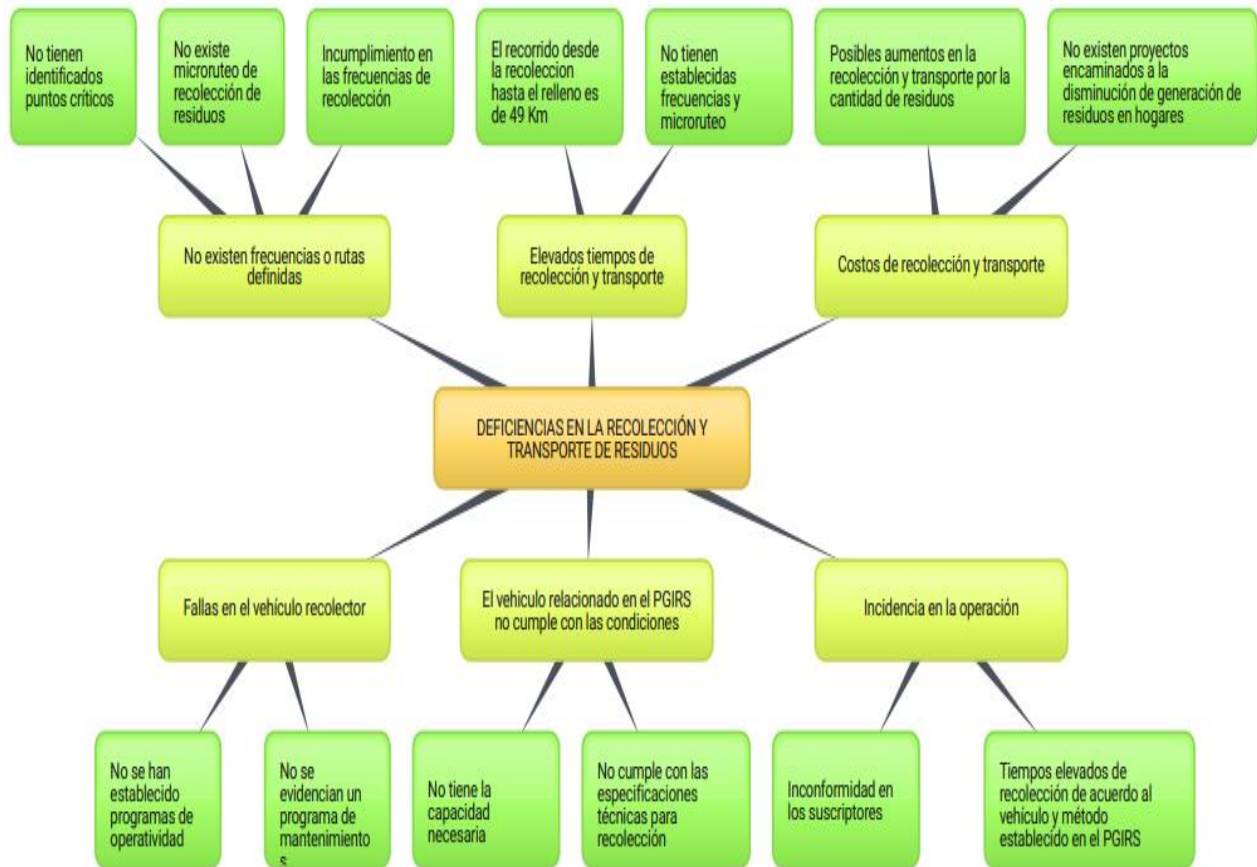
No tienen identificados puntos críticos

No existe microruteo de recolección de residuos

Incumplimiento en las frecuencias de recolección

El recorrido desde la recoleccion hasta el relleno es de 49 Km

No tienen establecidas frecuencias y microruteo

Posibles aumentos en la recolección y transporte por la cantidad de residuos

No existen proyectos encaminados a la disminución de generación de residuos en hogares

No existen frecuencias o rutas definidas

Elevados tiempos de recolección y transporte

Costos de recolección y transporte

DEFICIENCIAS EN LA RECOLECCIÓN Y TRANSPORTE DE RESIDUOS

Fallas en el vehículo recolector

El vehiculo relacionado en el PGIRS no cumple con las condiciones

Incidencia en la operación

No se han establecido programas de operatividad

No se evidencian un programa de mantenimiento s

No tiene la capacidad necesaria

No cumple con las especificaciones técnicas para recolección

Inconformidad en los suscriptores

Tiempos elevados de recolección de acuerdo al vehículo y método establecido en el PGIRS